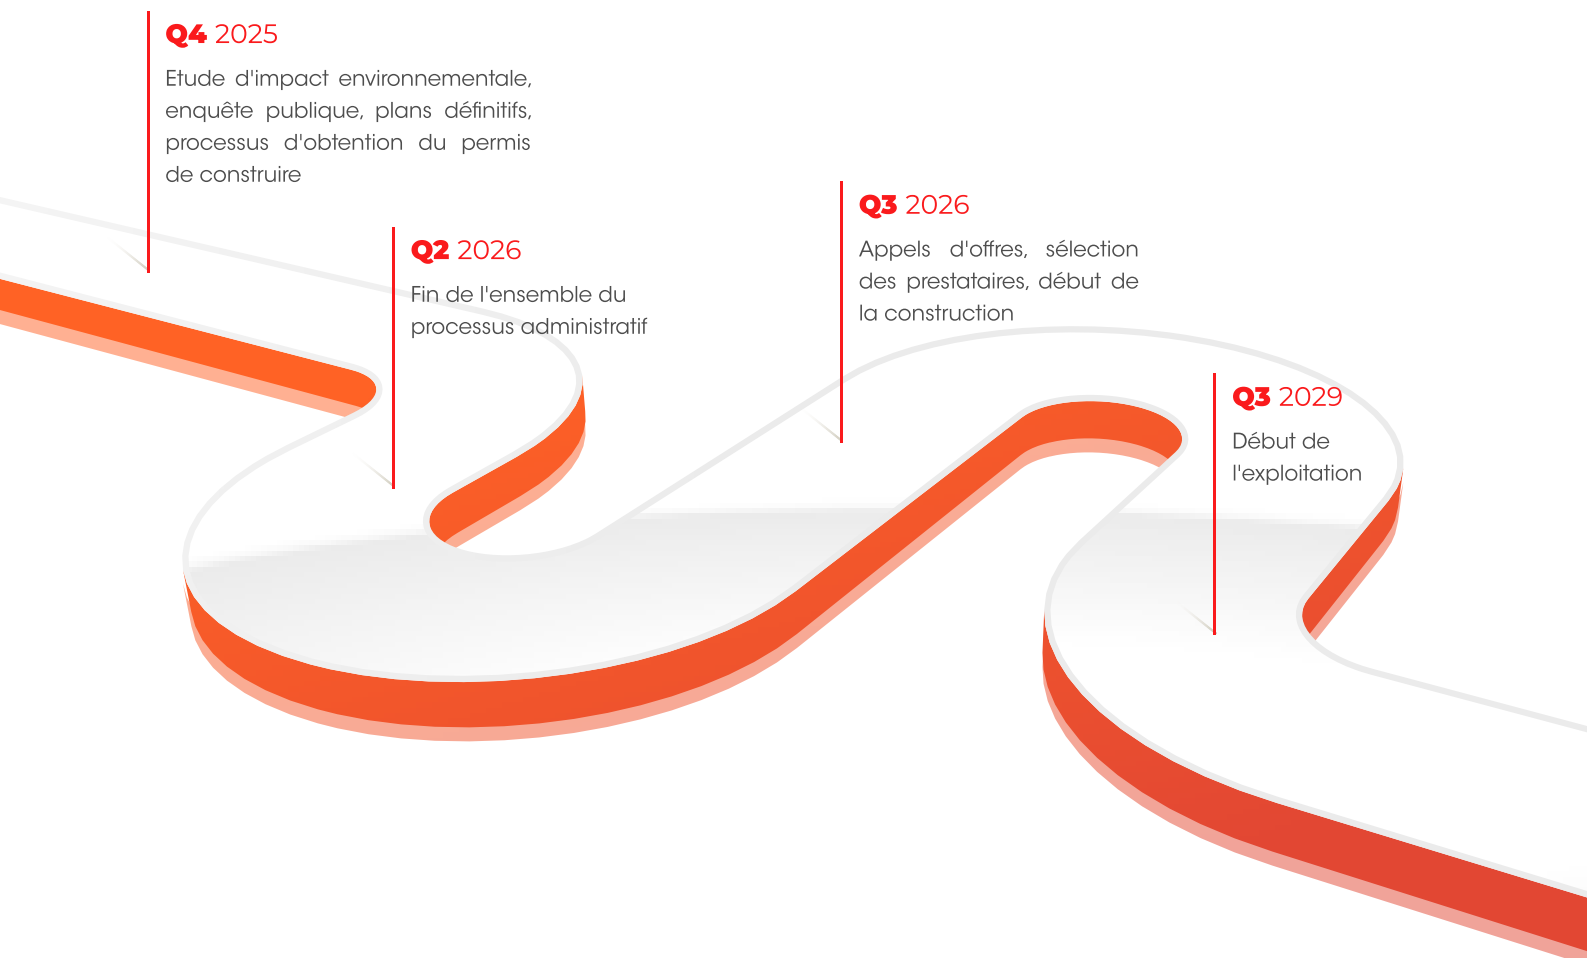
Q4 2025

Etude d'impact environnementale, enquête publique, plans définitifs, processus d'obtention du permis de construire

Q2 2026

Fin de l'ensemble du processus administratif

Q3 2026

Appels d'offres, sélection des prestataires, début de la construction

Q3 2029

Début de l'exploitation